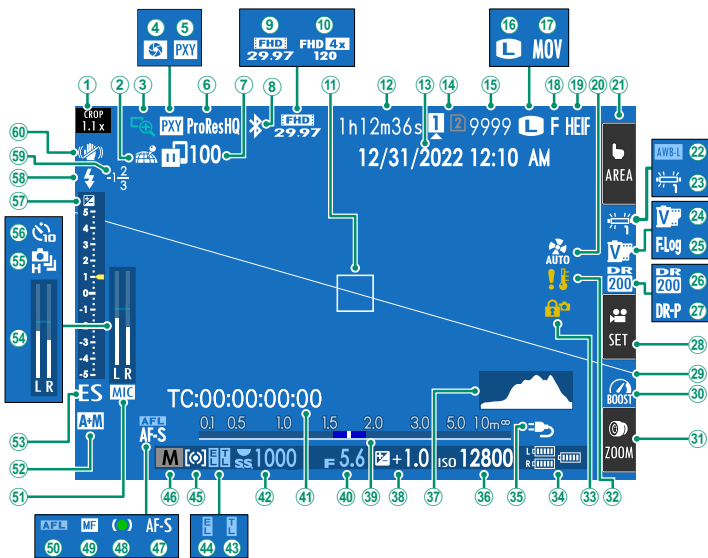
4 5 PXY
9 10 FHD 29.97 FHD 4x 120
16 17 L MOV
1 CROP 1.1x
2 3 PXY
6 ProResHQ
7 100
8 FHD 29.97
11
12 1h12m36s
13 1
14 2
15 9999
18 F
19 HEIF
20
21 AREA
22 AWB-L
23
24 V
25 F-Log
26 DR 200
27 DR-P
28 SET
29
30 BOOST
31 ZOOM
12/31/2022 12:10 AM
60
59 $-1\frac{2}{3}$
58
57
56 10
55 H
54
5 4 3 2 1 0 -1 -2 -3 -4 -5
L R
L R
AUTO
DR 200
SET
53 ES
52 A+M
51 MIC
TC:00:00:00:00
AFL AF-S
0.1 0.5 1.0 1.5 2.0 3.0 5.0 10m ∞
M SS 1000 F 5.6 +1.0 ISO 12800
46 45 44 43 42 41 40 39 38 37 36 35 34 33 32
50 AFL 49 MF 48 47 AF-S
44 43